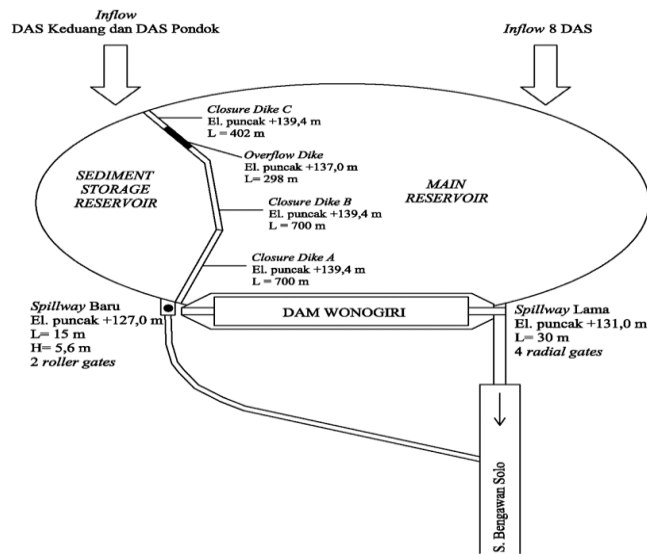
Inflow
DAS Keduang dan DAS Pondok

Inflow 8 DAS

Closure Dike C
El. puncak +139,4 m
L = 402 m

Overflow Dike
El. puncak +137,0 m
L= 298 m

SEDIMENT STORAGE RESERVOIR

MAIN RESERVOIR

Closure Dike B
El. puncak +139,4 m
L = 700 m

Closure Dike A
El. puncak +139,4 m
L = 700 m

Spillway Baru
El. puncak +127,0 m
L= 15 m
H= 5,6 m
2 roller gates

DAM WONOGIRI

Spillway Lama
El. puncak +131,0 m
L= 30 m
4 radial gates

S. Bengawan Solo